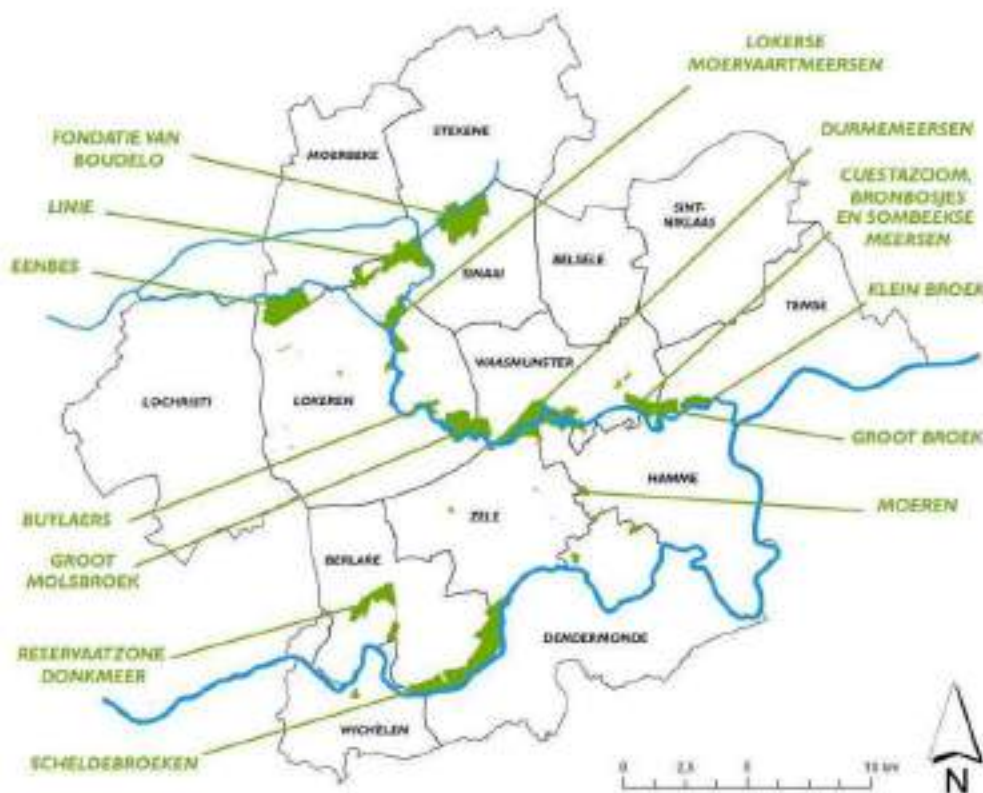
LOKERSE MOERVAARTMEERSEN

FONDATIE VAN BOUDELO

DURMEMEERSEN

CUESTAZOOM, BRONBOSJES EN SOMBEEKSE MEERSEN

LINIE

EENBES

KLEIN BROEK

GROOT BROEK

MOEREN

BUYLAERS

GROOT MOLSBROEK

RESERVAATZONE DONKMEER

SCHELDEBROEKEN

MOERBEKE

STEKENE

SINT-NIKLAAS

SINAAI

BELSELE

TEMSE

WAASMUNSTER

LOCHRISTI

LOKEREN

HAMME

ZELE

BERLARE

DENDERMONDE

WICHELEN

0 2,5 5 10 km

N